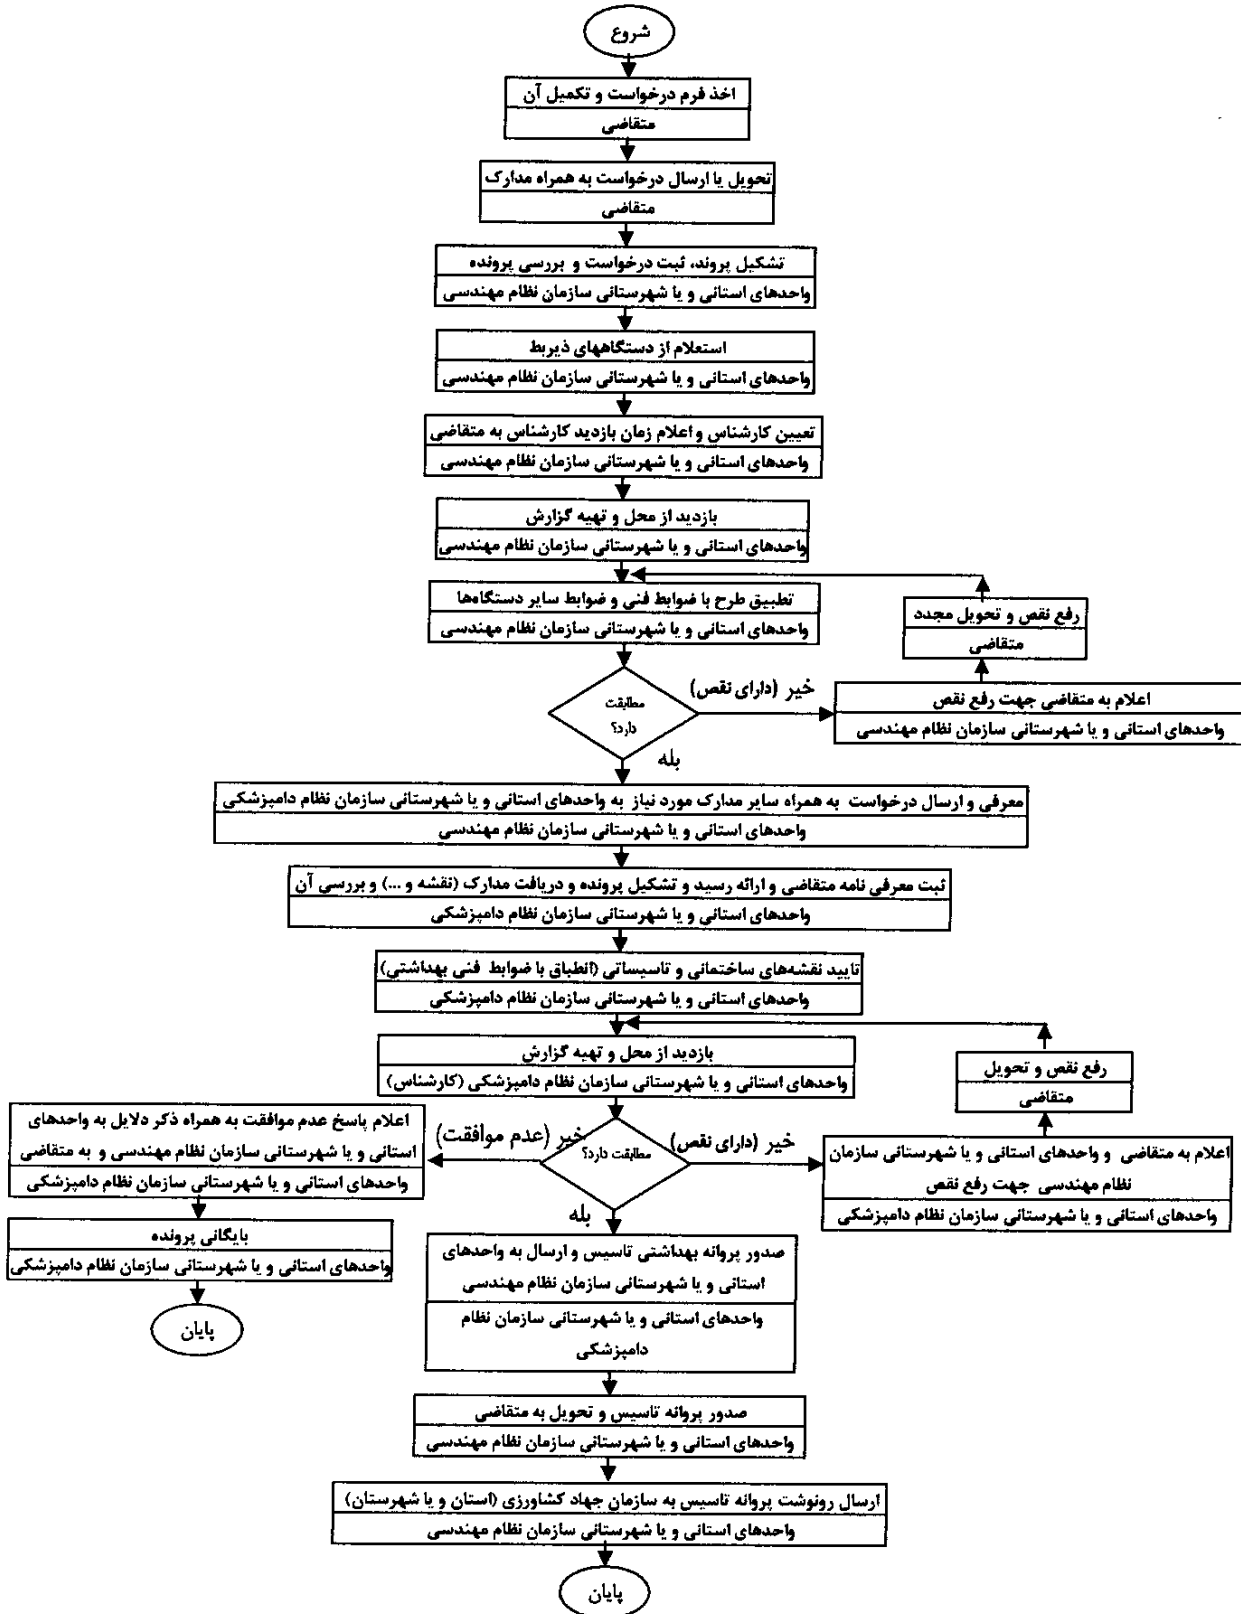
شروع

اخذ فرم درخواست و تکمیل آن
متقاضی

تحویل یا ارسال درخواست به همراه مدارک
متقاضی

تشکیل پروند، ثبت درخواست و بررسی پرونده
واحدهای استانی و یا شهرستانی سازمان نظام مهندسی

استعلام از دستگاههای ذیربط
واحدهای استانی و یا شهرستانی سازمان نظام مهندسی

تعیین کارشناس و اعلام زمان بازدید کارشناس به متقاضی
واحدهای استانی و یا شهرستانی سازمان نظام مهندسی

بازدید از محل و تهیه گزارش
واحدهای استانی و یا شهرستانی سازمان نظام مهندسی

تطبیق طرح با ضوابط فنی و ضوابط سایر دستگاهها
واحدهای استانی و یا شهرستانی سازمان نظام مهندسی

رفع نقص و تحویل مجدد
متقاضی

مطابقت دارد؟

خیر (دارای نقص)

اعلام به متقاضی جهت رفع نقص
واحدهای استانی و یا شهرستانی سازمان نظام مهندسی

بله

معرفی و ارسال درخواست به همراه سایر مدارک مورد نیاز به واحدهای استانی و یا شهرستانی سازمان نظام دامپزشکی
واحدهای استانی و یا شهرستانی سازمان نظام مهندسی

ثبت معرفی نامه متقاضی و ارائه رسید و تشکیل پرونده و دریافت مدارک (نقشه و ...) و بررسی آن
واحدهای استانی و یا شهرستانی سازمان نظام دامپزشکی

تایید نقشه‌های ساختمانی و تاسیساتی (انطباق با ضوابط فنی بهداشتی)
واحدهای استانی و یا شهرستانی سازمان نظام دامپزشکی

بازدید از محل و تهیه گزارش
واحدهای استانی و یا شهرستانی سازمان نظام دامپزشکی (کارشناس)

رفع نقص و تحویل
متقاضی

اعلام پاسخ عدم موافقت به همراه ذکر دلایل به واحدهای استانی و یا شهرستانی سازمان نظام مهندسی و به متقاضی
واحدهای استانی و یا شهرستانی سازمان نظام دامپزشکی

خیر (عدم موافقت)

مطابقت دارد؟

خیر (دارای نقص)

اعلام به متقاضی و واحدهای استانی و یا شهرستانی سازمان نظام مهندسی جهت رفع نقص
واحدهای استانی و یا شهرستانی سازمان نظام دامپزشکی

بایگانی پرونده
واحدهای استانی و یا شهرستانی سازمان نظام دامپزشکی

پایان

بله

صدور پروانه بهداشتی تاسیس و ارسال به واحدهای استانی و یا شهرستانی سازمان نظام مهندسی
واحدهای استانی و یا شهرستانی سازمان نظام دامپزشکی

صدور پروانه تاسیس و تحویل به متقاضی
واحدهای استانی و یا شهرستانی سازمان نظام مهندسی

ارسال رونوشت پروانه تاسیس به سازمان جهاد کشاورزی (استان و یا شهرستان)
واحدهای استانی و یا شهرستانی سازمان نظام مهندسی

پایان